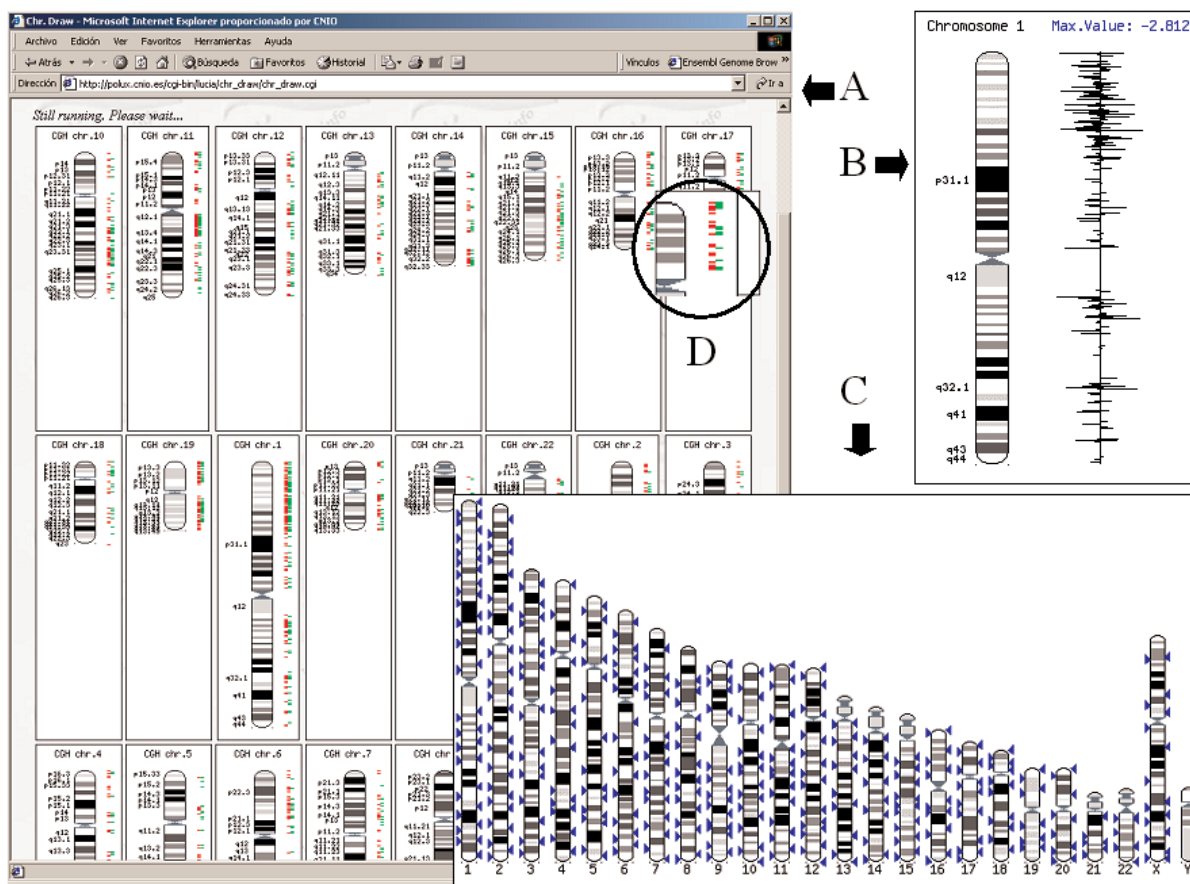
Chr. Draw - Microsoft Internet Explorer proporcionado por CNIO

Archivo Edición Ver Favoritos Herramientas Ayuda

Atrás Búsqueda Favoritos Historial Vínculos Ensembl Genome Brow

Dirección http://polux.cnio.es/cgi-bin/lucia/chr_draw/chr_draw.cgi Ir a

Still running. Please wait...

CGH chr.10 CGH chr.11 CGH chr.12 CGH chr.13 CGH chr.14 CGH chr.15 CGH chr.16 CGH chr.17

CGH chr.18 CGH chr.19 CGH chr.1 CGH chr.20 CGH chr.21 CGH chr.22 CGH chr.2 CGH chr.3

p31.1

q12

q32.1

q41

q43
q44

CGH chr.4 CGH chr.5 CGH chr.6 CGH chr.7

A

B

C

D

Chromosome 1 Max.Value: -2.812

p31.1

q12

q32.1

q41

q43
q44

1 2 3 4 5 6 7 8 9 10 11 12 13 14 15 16 17 18 19 20 21 22 X Y